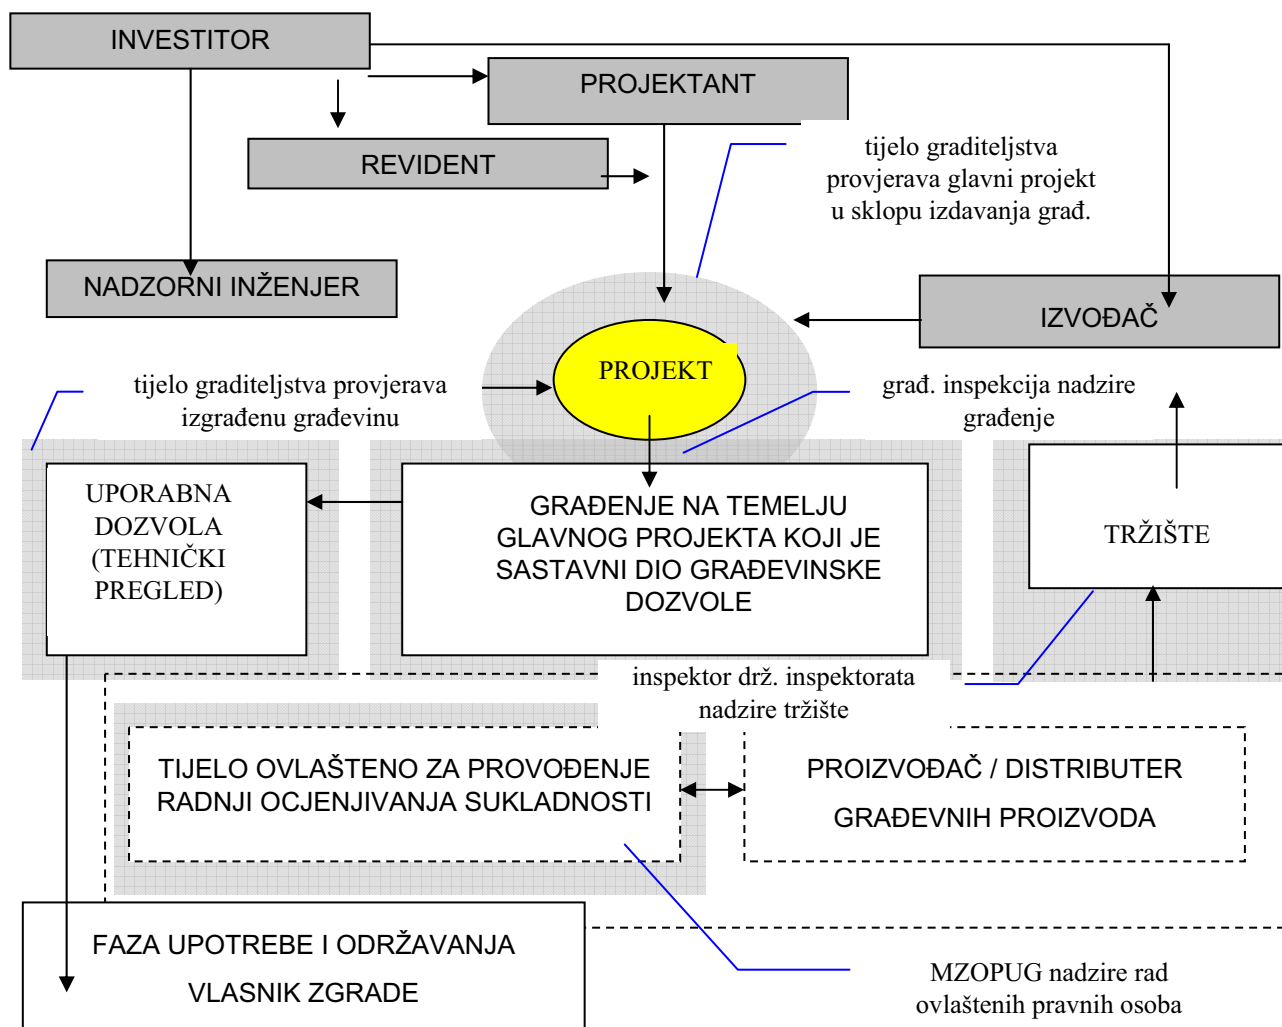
INVESTITOR

PROJEKTANT

REVIDENT

tijelo graditeljstva provjerava glavni projekt u sklopu izdavanja građ.

NADZORNI INŽENJER

IZVOĐAČ

PROJEKT

tijelo graditeljstva provjerava izgrađenu građevinu

građ. inspekcija nadzire građenje

UPORABNA DOZVOLA (TEHNIČKI PREGLED)

GRAĐENJE NA TEMELJU GLAVNOG PROJEKTA KOJI JE SASTAVNI DIO GRAĐEVINSKE DOZVOLE

TRŽIŠTE

inspektor drž. inspektorata nadzire tržište

TIJELO OVLAŠTENO ZA PROVOĐENJE RADNJI OCJENJIVANJA SUKLADNOSTI

PROIZVOĐAČ / DISTRIBUTER GRAĐEVNIH PROIZVODA

FAZA UPOTREBE I ODRŽAVANJA VLASNIK ZGRADE

MZOPUG nadzire rad ovlaštenih pravnih osoba